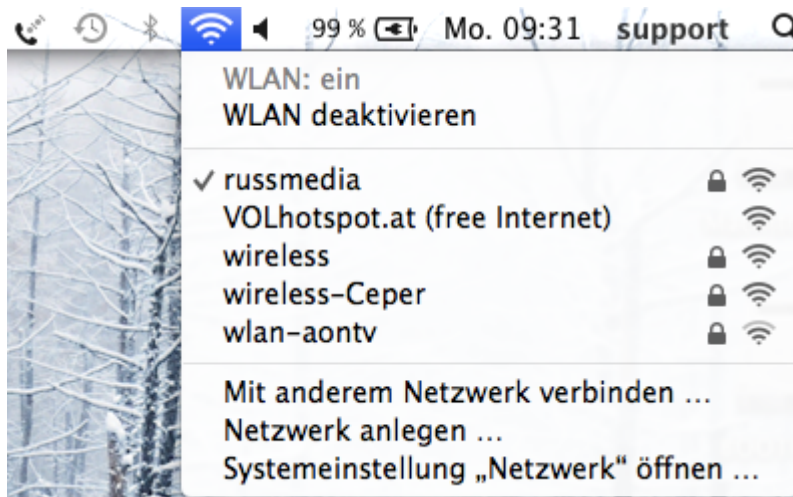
99 % Mo. 09:31 support

WLAN: ein
WLAN deaktivieren

✓ russmedia
VOLhotspot.at (free Internet)
wireless
wireless-Ceper
wlan-aontv

Mit anderem Netzwerk verbinden …
Netzwerk anlegen …
Systemeinstellung „Netzwerk“ öffnen …